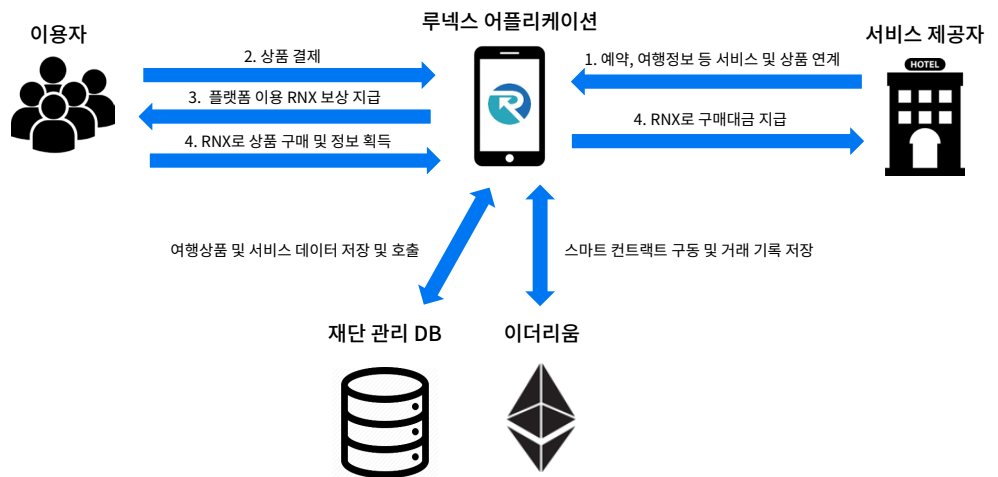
루넥스 어플리케이션

이용자

서비스 제공자

2. 상품 결제

3. 플랫폼 이용 RNX 보상 지급

4. RNX로 상품 구매 및 정보 획득

1. 예약, 여행정보 등 서비스 및 상품 연계

4. RNX로 구매대금 지급

HOTEL

여행상품 및 서비스 데이터 저장 및 호출

스마트 컨트랙트 구동 및 거래 기록 저장

재단 관리 DB

이더리움